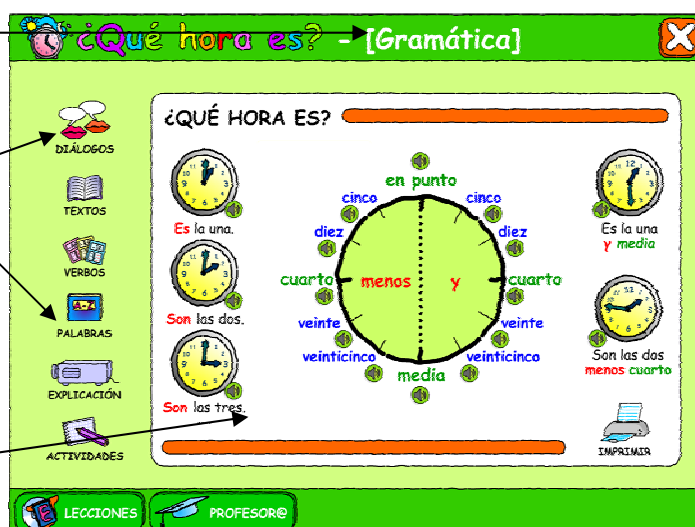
¿Qué hora es? - [Gramática]

DIÁLOGOS

TEXTOS

VERBOS

PALABRAS

EXPLICACIÓN

ACTIVIDADES

¿QUÉ HORA ES?

Es la una.

Son las dos.

Son las tres.

en punto

cinco

cinco

diez

diez

cuarto

menos

y

cuarto

veinte

veinte

veinticinco

veinticinco

media

Es la una y media

Son las dos menos cuarto

IMPRIMIR

LECCIONES

PROFESOR@